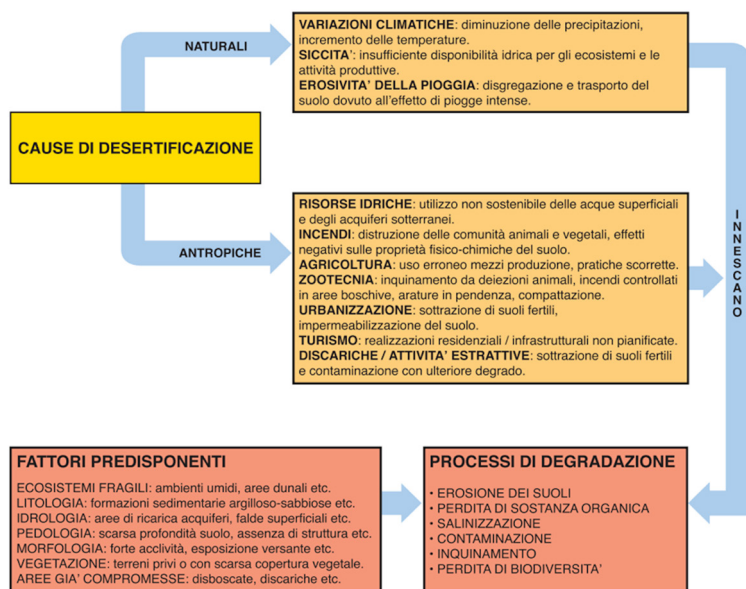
CAUSE DI DESERTIFICAZIONE

NATURALI

VARIAZIONI CLIMATICHE: diminuzione delle precipitazioni, incremento delle temperature.
SICCITA': insufficiente disponibilità idrica per gli ecosistemi e le attività produttive.
EROSIVITA' DELLA PIOGGIA: disgregazione e trasporto del suolo dovuto all'effetto di piogge intense.

ANTROPICHE

RISORSE IDRICHE: utilizzo non sostenibile delle acque superficiali e degli acquiferi sotterranei.
INCENDI: distruzione delle comunità animali e vegetali, effetti negativi sulle proprietà fisico-chimiche del suolo.
AGRICOLTURA: uso erroneo mezzi produzione, pratiche scorrette.
ZOOTECNIA: inquinamento da deiezioni animali, incendi controllati in aree boschive, arature in pendenza, compattazione.
URBANIZZAZIONE: sottrazione di suoli fertili, impermeabilizzazione del suolo.
TURISMO: realizzazioni residenziali / infrastrutturali non pianificate.
DISCARICHE / ATTIVITA' ESTRATTIVE: sottrazione di suoli fertili e contaminazione con ulteriore degrado.

INNESCANO

FATTORI PREDISPONENTI
ECOSISTEMI FRAGILI: ambienti umidi, aree dunali etc.
LITOLOGIA: formazioni sedimentarie argilloso-sabbiose etc.
IDROLOGIA: aree di ricarica acquiferi, falde superficiali etc.
PEDOLOGIA: scarsa profondità suolo, assenza di struttura etc.
MORFOLOGIA: forte acclività, esposizione versante etc.
VEGETAZIONE: terreni privi o con scarsa copertura vegetale.
AREE GIA' COMPROMESSE: disboscate, discariche etc.

PROCESSI DI DEGRADAZIONE
• EROSIONE DEI SUOLI
• PERDITA DI SOSTANZA ORGANICA
• SALINIZZAZIONE
• CONTAMINAZIONE
• INQUINAMENTO
• PERDITA DI BIODIVERSITA'